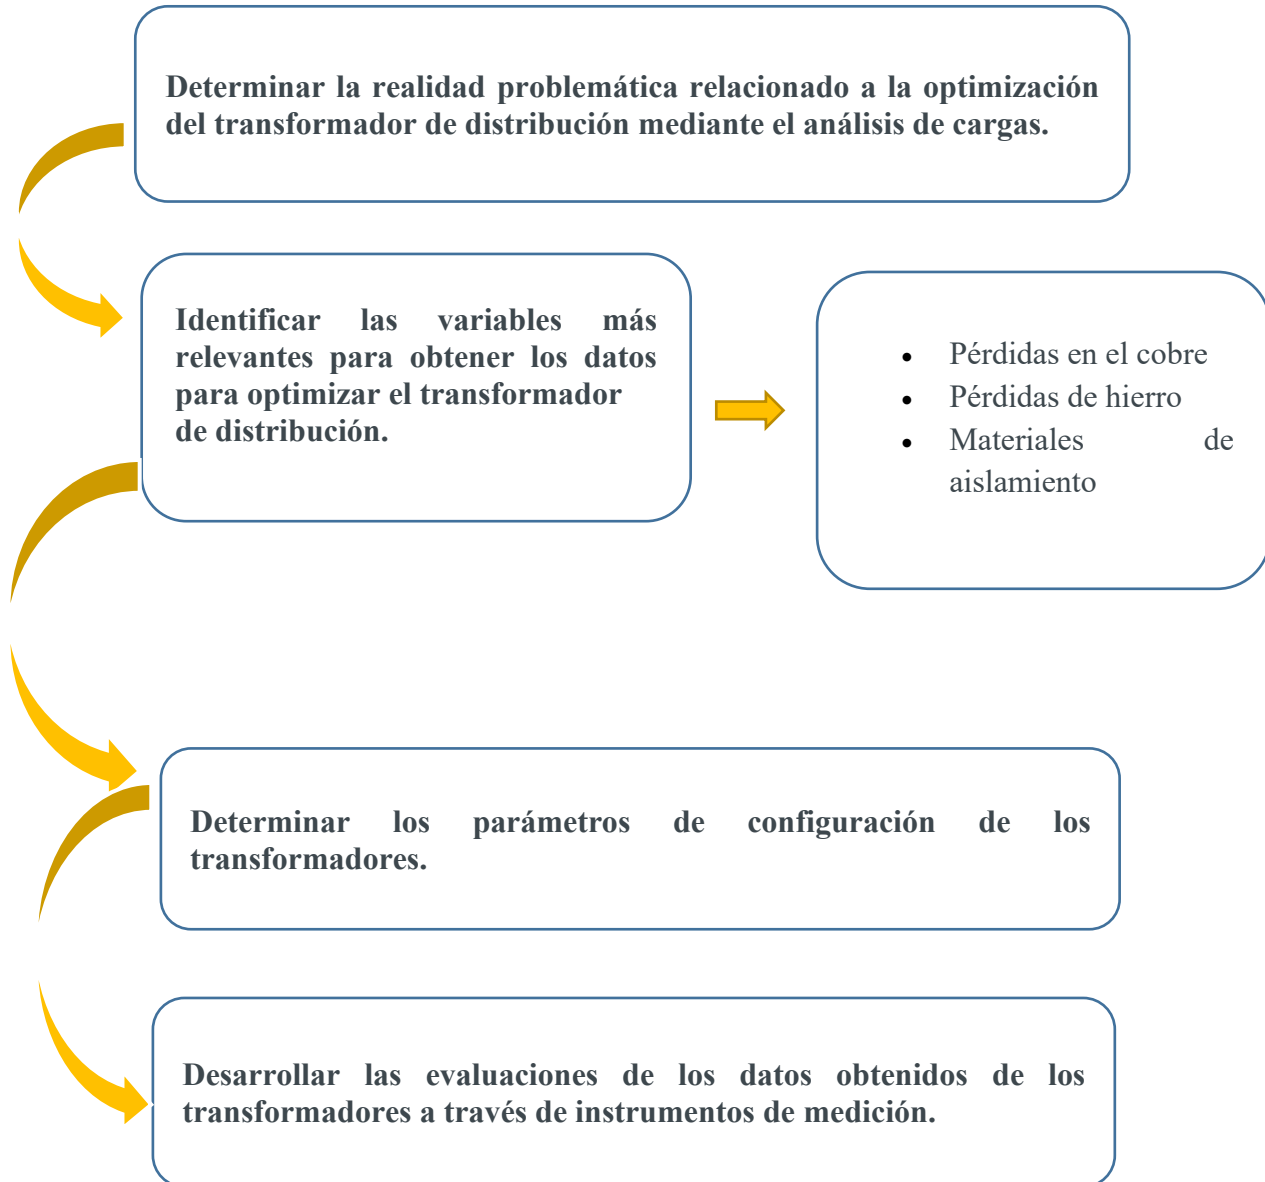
Determinar la realidad problemática relacionado a la optimización del transformador de distribución mediante el análisis de cargas.

Identificar las variables más relevantes para obtener los datos para optimizar el transformador de distribución.

- Pérdidas en el cobre
- Pérdidas de hierro
- Materiales de aislamiento

Determinar los parámetros de configuración de los transformadores.

Desarrollar las evaluaciones de los datos obtenidos de los transformadores a través de instrumentos de medición.